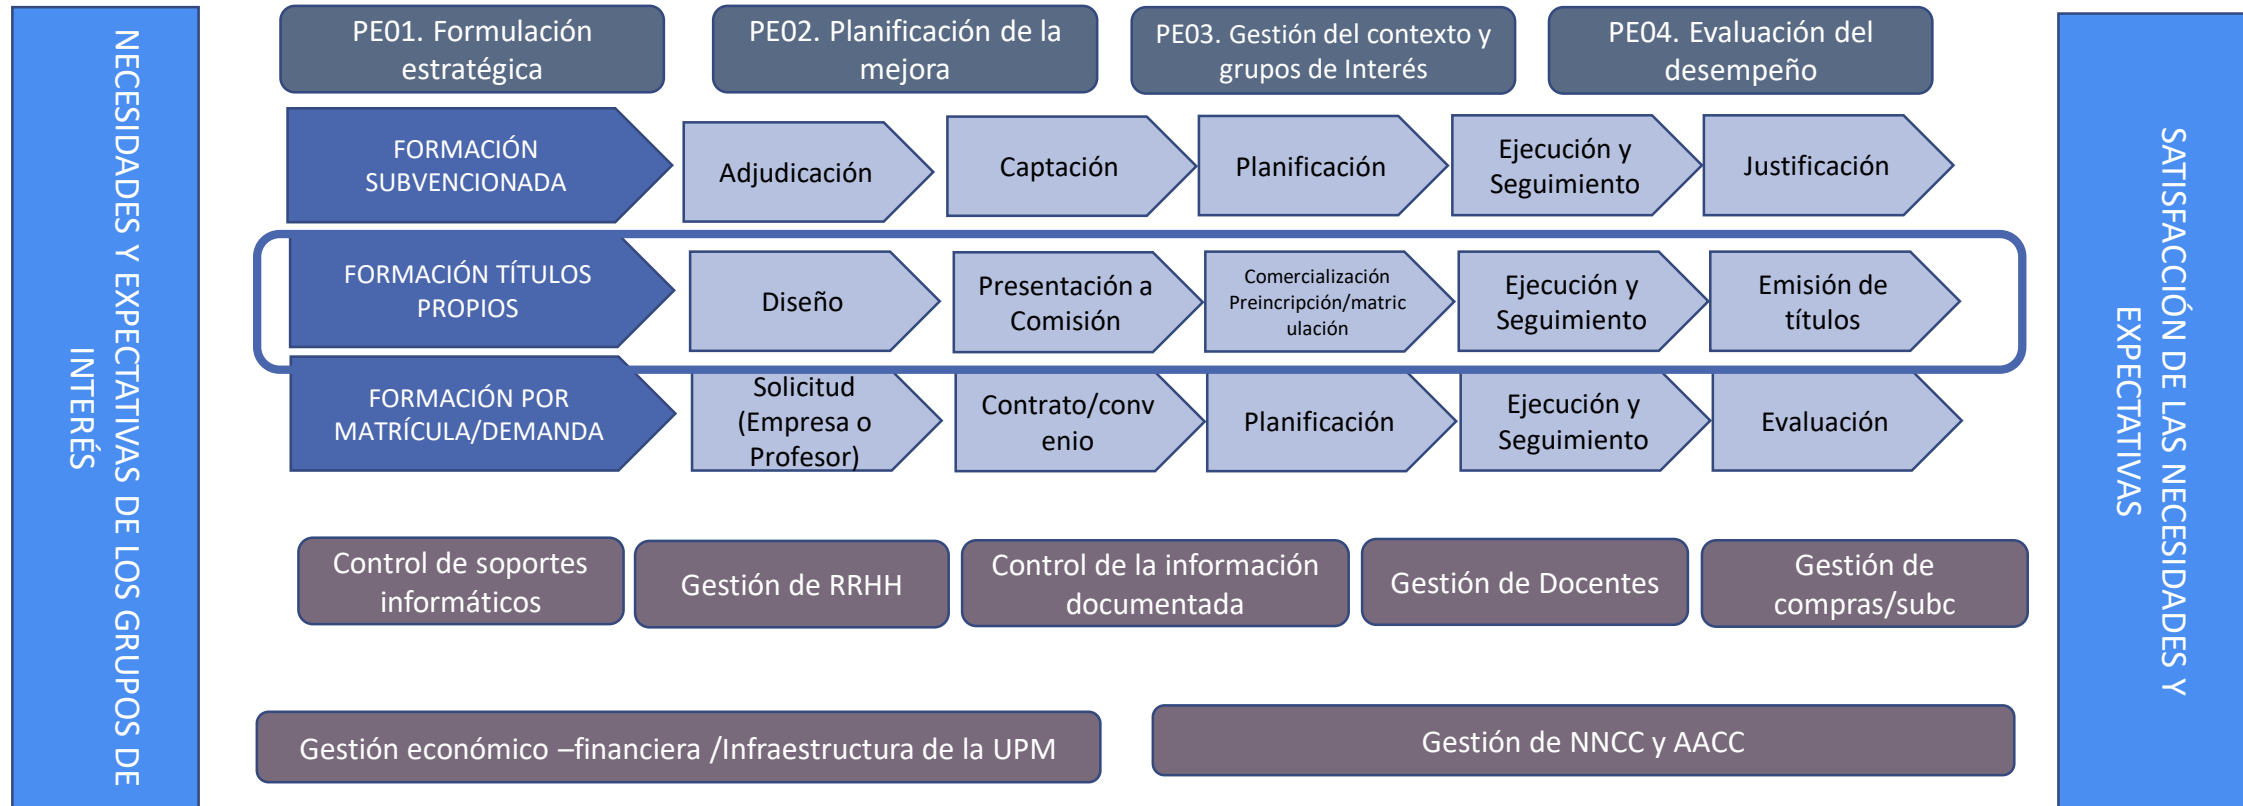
NECESIDADES Y EXPECTATIVAS DE LOS GRUPOS DE INTERÉS

PE01. Formulación estratégica

PE02. Planificación de la mejora

PE03. Gestión del contexto y grupos de Interés

PE04. Evaluación del desempeño

FORMACIÓN SUBVENCIONADA

Adjudicación

Captación

Planificación

Ejecución y Seguimiento

Justificación

FORMACIÓN TÍTULOS PROPIOS

Diseño

Presentación a Comisión

Comercialización Preincripción/matriculación

Ejecución y Seguimiento

Emisión de títulos

FORMACIÓN POR MATRÍCULA/DEMANDA

Solicitud (Empresa o Profesor)

Contrato/convenio

Planificación

Ejecución y Seguimiento

Evaluación

Control de soportes informáticos

Gestión de RRHH

Control de la información documentada

Gestión de Docentes

Gestión de compras/subc

Gestión económico –financiera /Infraestructura de la UPM

Gestión de NNCC y AACC

SATISFACCIÓN DE LAS NECESIDADES Y EXPECTATIVAS